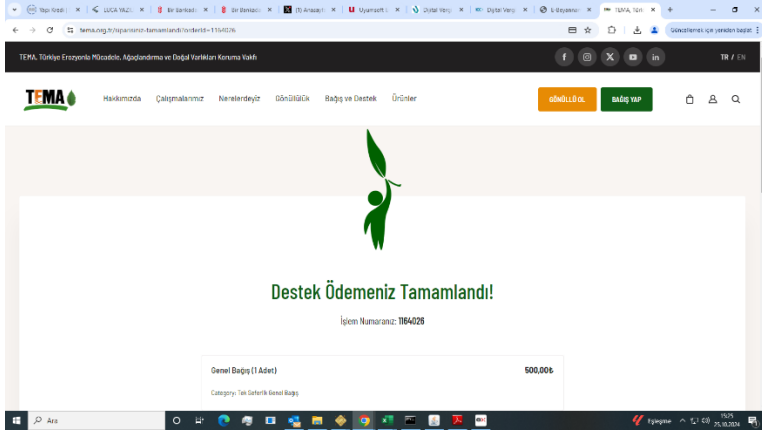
Yapı Kredi | LUCA YAZIL | Bir Senkado | Bir Senkado | (1) Anasayfa | Uyumsoft | Dijital Vergi | Dijital Vergi | E-Beyanname | TEMA, Türk

tema.org.tr/islemiz-tamamlandi?orderId=1164026

Güncellemek için yeniden başlat

TEMA, Türkiye Erozyonla Mücadele, Ağaçlandırma ve Doğal Varlıkları Koruma Vakfı

TR / EN

TEMA

Hakkımızda Çalışmalarımız Nerelerdeyiz Gönüllülük Bağış ve Destek Ürünler

GÖNÜLLÜ OL

BAĞIŞ YAP

Destek Ödemeniz Tamamlandı!

İşlem Numaranız: 1164026

Genel Bağış (1 Adet) 500,00₺

Category: Tek Seferlik Genel Bağış

Ara

Eşleşme

15:25
25.10.2024